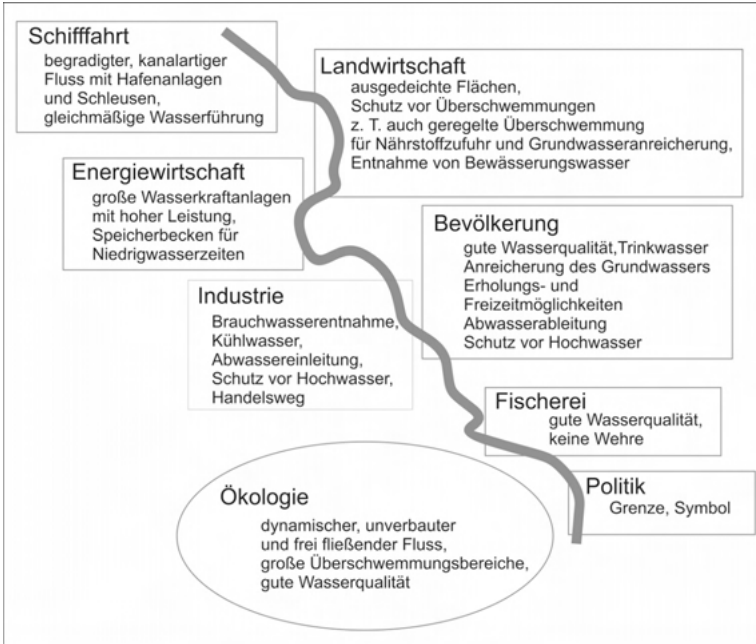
Schifffahrt
begradigter, kanalartiger Fluss mit Hafenanlagen und Schleusen, gleichmäßige Wasserführung

Landwirtschaft
ausgedeichte Flächen, Schutz vor Überschwemmungen z. T. auch geregelte Überschwemmung für Nährstoffzufuhr und Grundwasseranreicherung, Entnahme von Bewässerungswasser

Energiewirtschaft
große Wasserkraftanlagen mit hoher Leistung, Speicherbecken für Niedrigwasserzeiten

Bevölkerung
gute Wasserqualität,Trinkwasser
Anreicherung des Grundwassers
Erholungs- und Freizeitmöglichkeiten
Abwasserableitung
Schutz vor Hochwasser

Industrie
Brauchwasserentnahme, Kühlwasser, Abwassereinleitung, Schutz vor Hochwasser, Handelsweg

Fischerei
gute Wasserqualität, keine Wehre

Politik
Grenze, Symbol

Ökologie
dynamischer, unverbauter und frei fließender Fluss, große Überschwemmungsbereiche, gute Wasserqualität